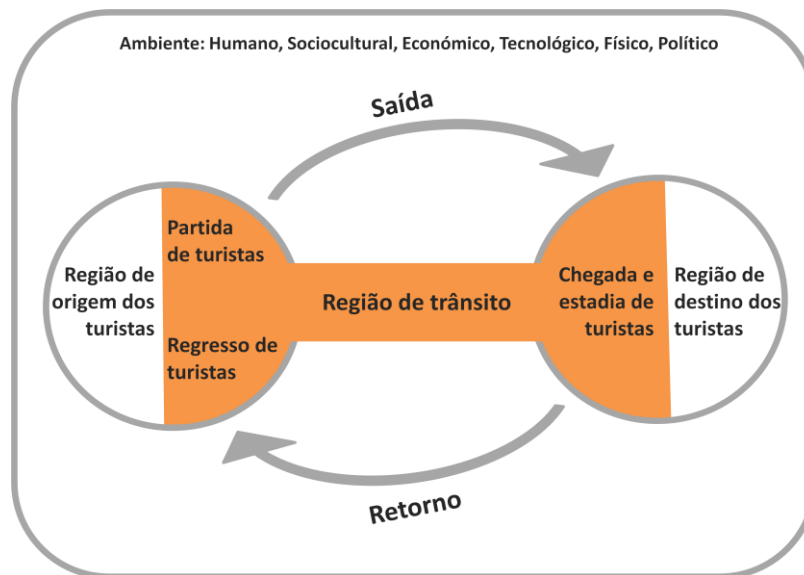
Ambiente: Humano, Sociocultural, Económico, Tecnológico, Físico, Político

Saída

Região de origem dos turistas

Partida de turistas

Regresso de turistas

Região de trânsito

Chegada e estadia de turistas

Região de destino dos turistas

Retorno